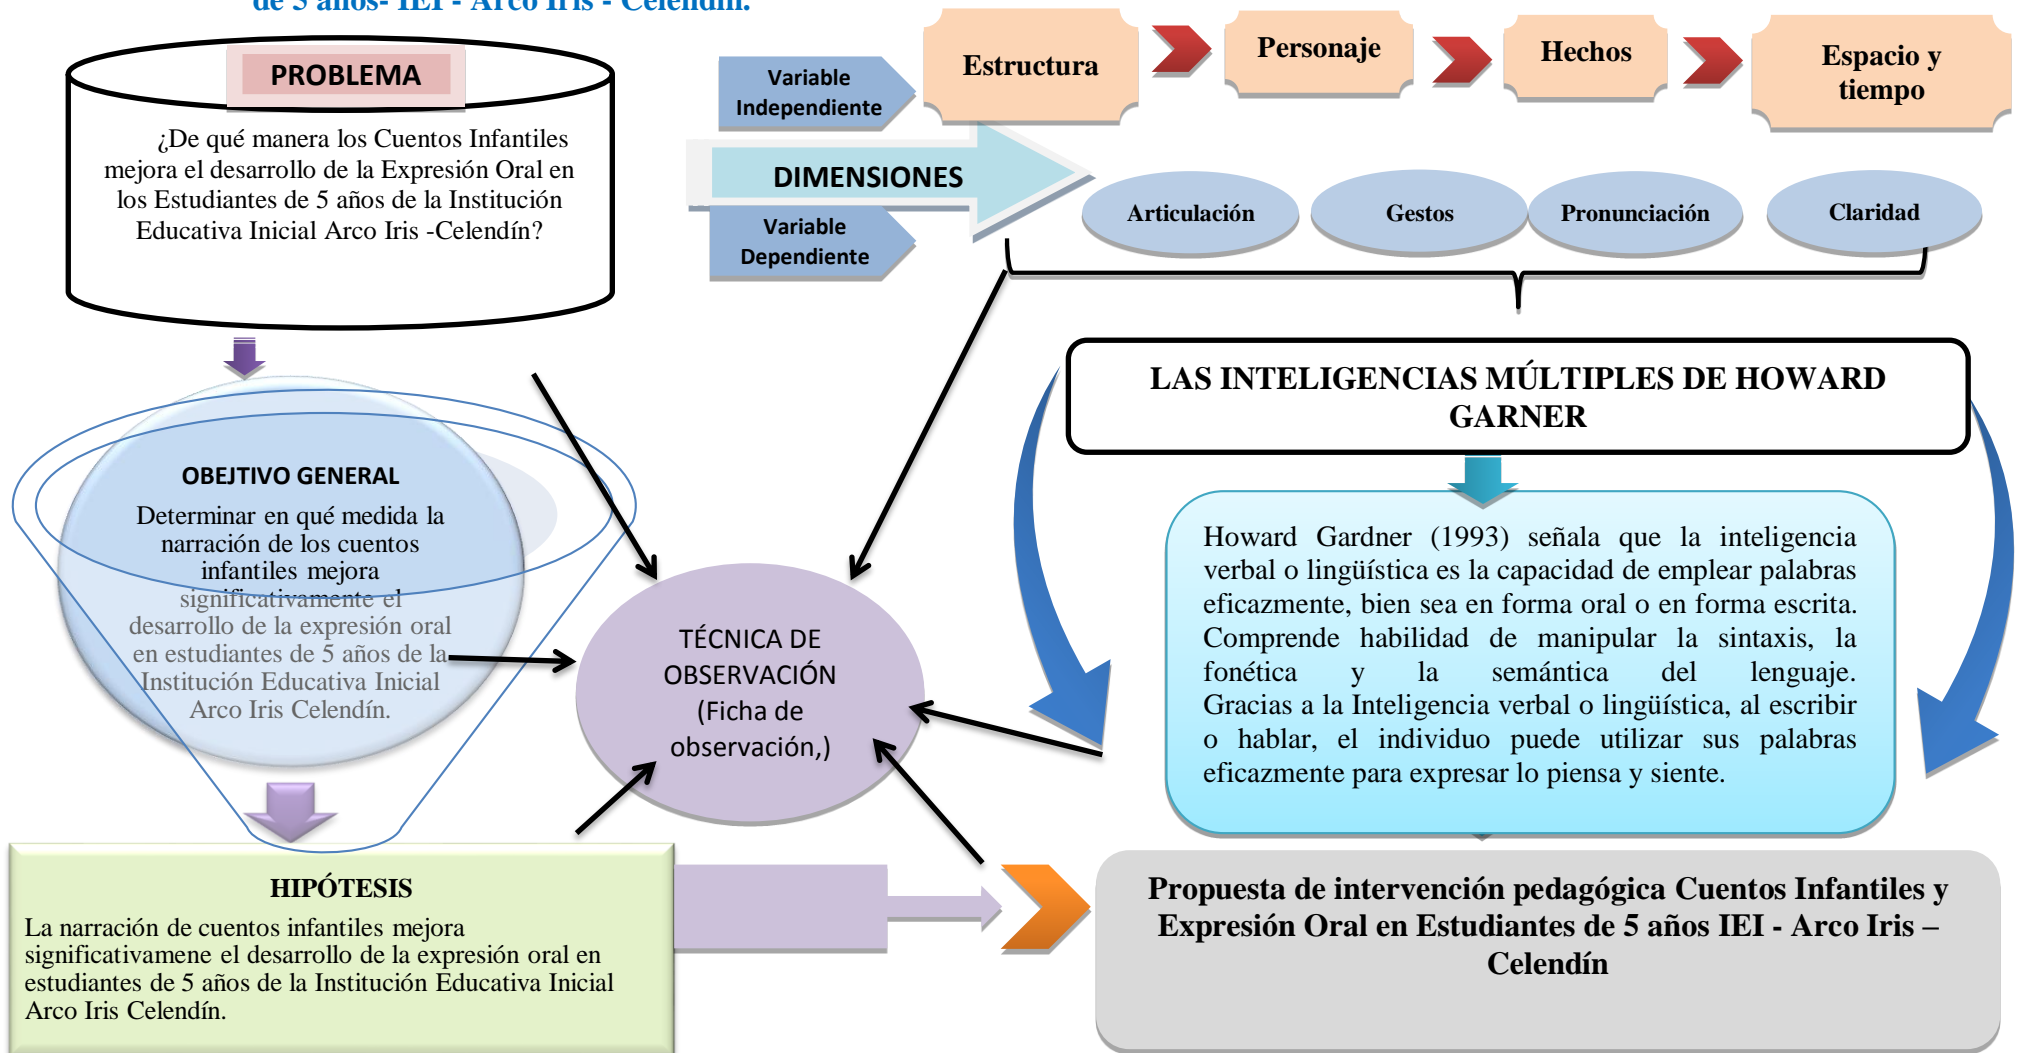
de 5 años- IEI - Arco Iris - Celendín.

PROBLEMA

¿De qué manera los Cuentos Infantiles mejora el desarrollo de la Expresión Oral en los Estudiantes de 5 años de la Institución Educativa Inicial Arco Iris -Celendín?

Variable Independiente

Estructura

Personaje

Hechos

Espacio y tiempo

DIMENSIONES

Variable Dependiente

Articulación

Gestos

Pronunciación

Claridad

LAS INTELIGENCIAS MÚLTIPLES DE HOWARD GARNER

OBEJTIVO GENERAL

Determinar en qué medida la narración de los cuentos infantiles mejora significativamente el desarrollo de la expresión oral en estudiantes de 5 años de la Institución Educativa Inicial Arco Iris Celendín.

TÉCNICA DE OBSERVACIÓN (Ficha de observación,)

Howard Gardner (1993) señala que la inteligencia verbal o lingüística es la capacidad de emplear palabras eficazmente, bien sea en forma oral o en forma escrita. Comprende habilidad de manipular la sintaxis, la fonética y la semántica del lenguaje. Gracias a la Inteligencia verbal o lingüística, al escribir o hablar, el individuo puede utilizar sus palabras eficazmente para expresar lo piensa y siente.

HIPÓTESIS

La narración de cuentos infantiles mejora significativamene el desarrollo de la expresión oral en estudiantes de 5 años de la Institución Educativa Inicial Arco Iris Celendín.

Propuesta de intervención pedagógica Cuentos Infantiles y Expresión Oral en Estudiantes de 5 años IEI - Arco Iris – Celendín